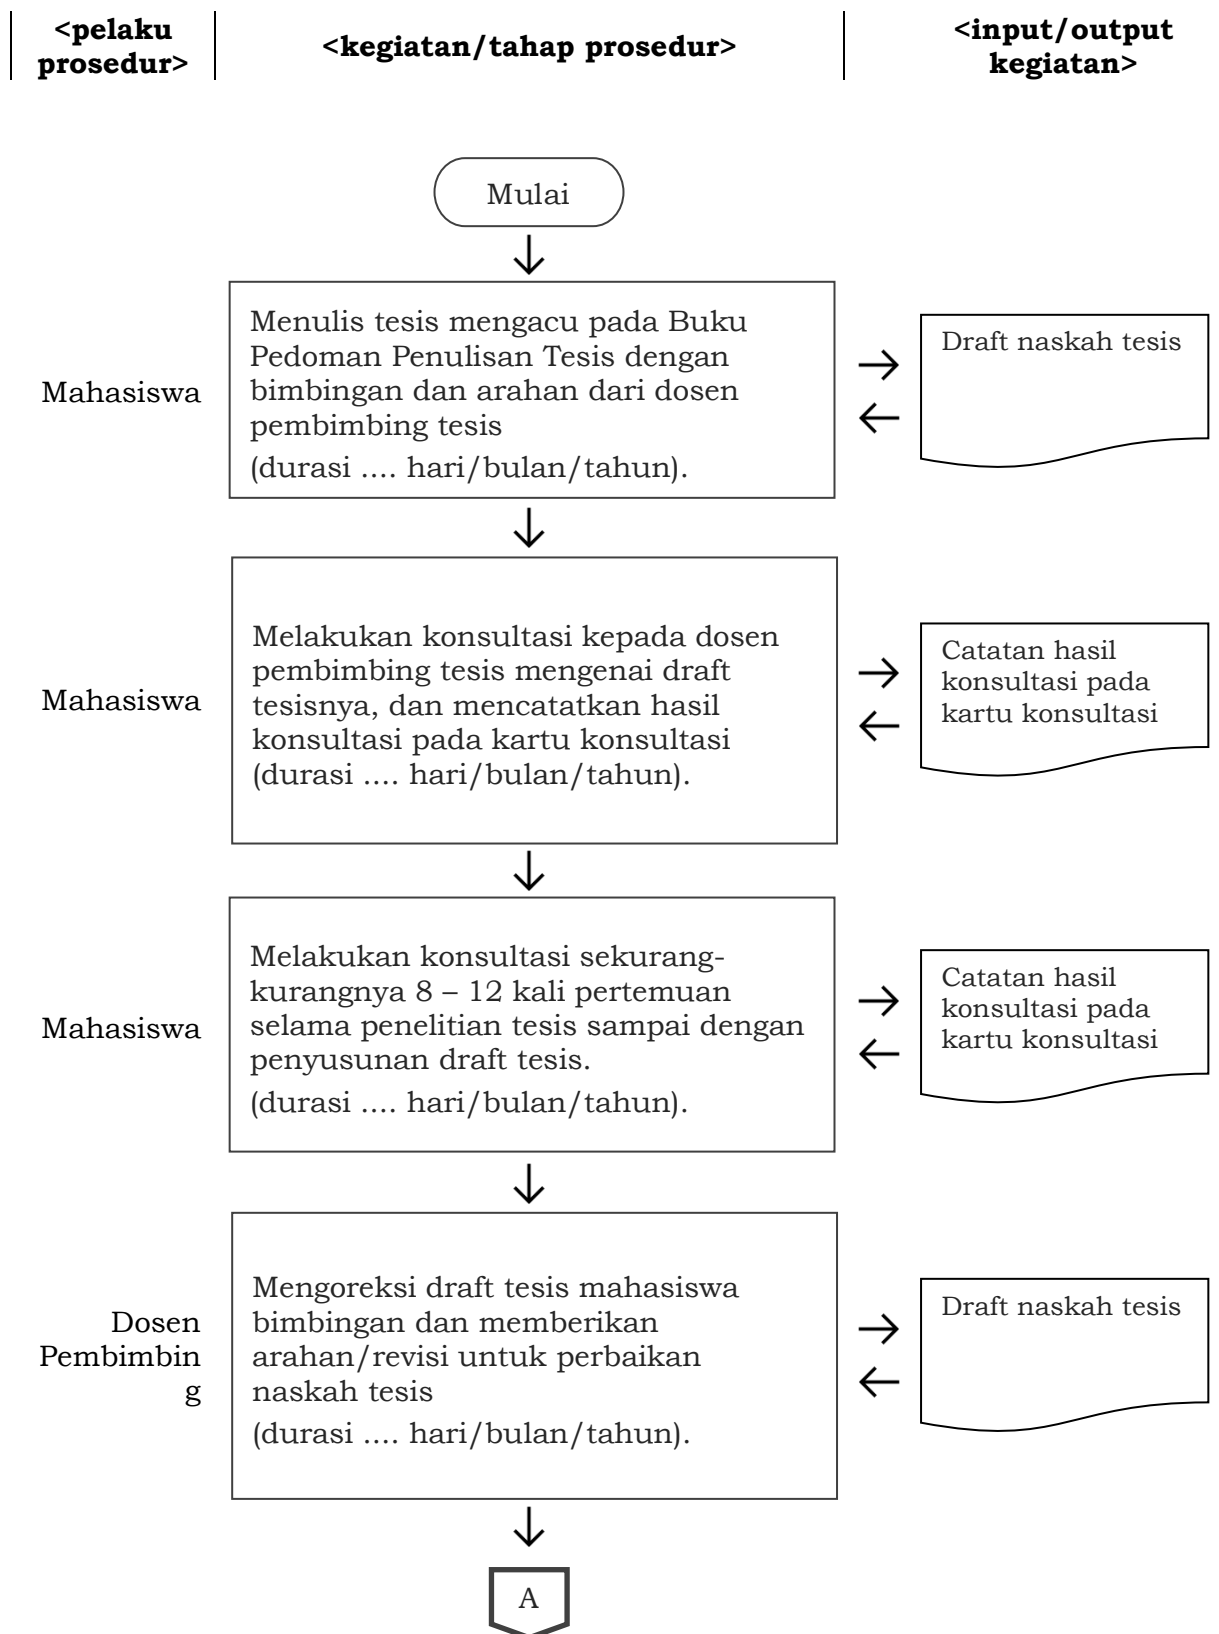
<pelaku prosedur>

<kegiatan/tahap prosedur>

<input/output kegiatan>

Mulai

Mahasiswa

Menulis tesis mengacu pada Buku Pedoman Penulisan Tesis dengan bimbingan dan arahan dari dosen pembimbing tesis
(durasi .... hari/bulan/tahun).

Draft naskah tesis

Mahasiswa

Melakukan konsultasi kepada dosen pembimbing tesis mengenai draft tesisnya, dan mencatatkan hasil konsultasi pada kartu konsultasi
(durasi .... hari/bulan/tahun).

Catatan hasil konsultasi pada kartu konsultasi

Mahasiswa

Melakukan konsultasi sekurang-kurangnya 8 – 12 kali pertemuan selama penelitian tesis sampai dengan penyusunan draft tesis.
(durasi .... hari/bulan/tahun).

Catatan hasil konsultasi pada kartu konsultasi

Dosen Pembimbin g

Mengoreksi draft tesis mahasiswa bimbingan dan memberikan arahan/revisi untuk perbaikan naskah tesis
(durasi .... hari/bulan/tahun).

Draft naskah tesis

A